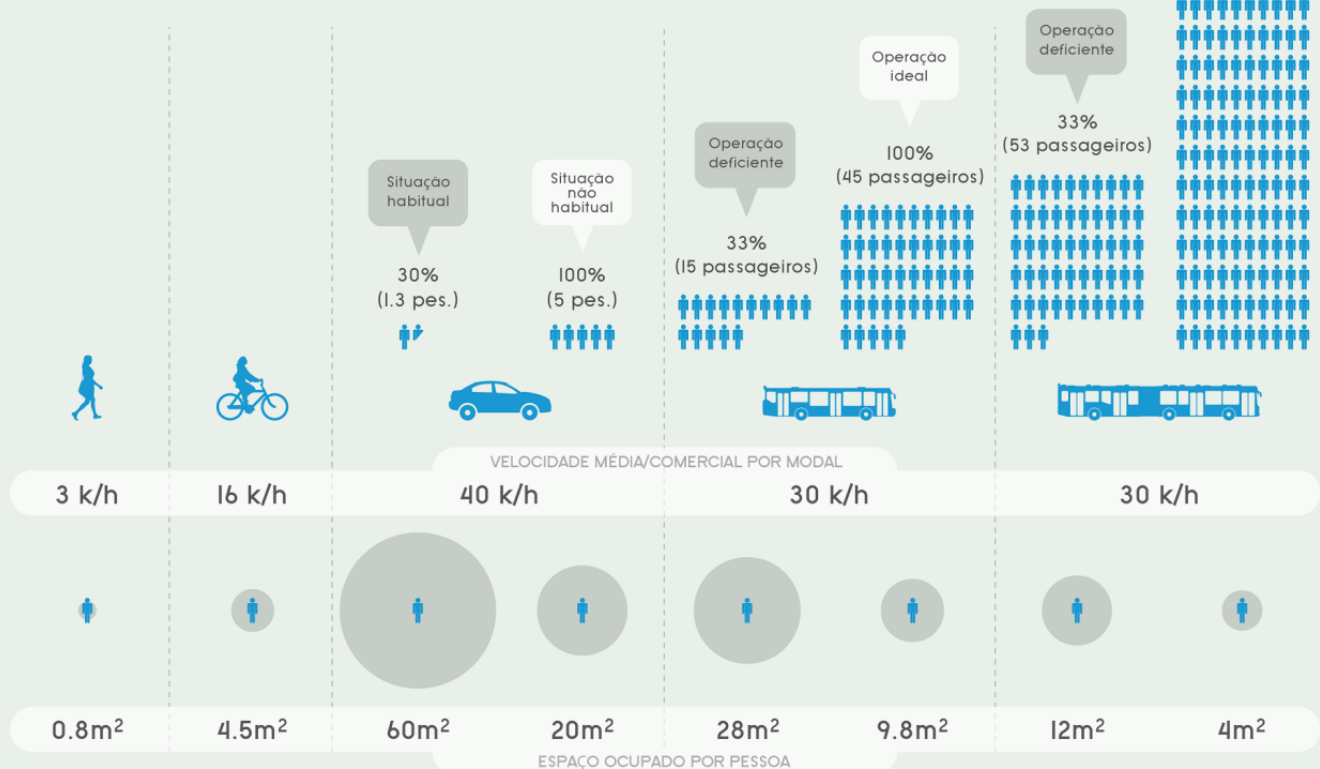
Situação habitual

30%
(1.3 pes.)

Situação não habitual

100%
(5 pes.)

Operação deficiente

33%
(15 passageiros)

Operação ideal

100%
(45 passageiros)

Operação deficiente

33%
(53 passageiros)

VELOCIDADE MÉDIA/COMERCIAL POR MODAL

3 k/h | 16 k/h | 40 k/h | 30 k/h | 30 k/h

$0.8m^2$ | $4.5m^2$ | $60m^2$ | $20m^2$ | $28m^2$ | $9.8m^2$ | $12m^2$ | $4m^2$

ESPAÇO OCUPADO POR PESSOA